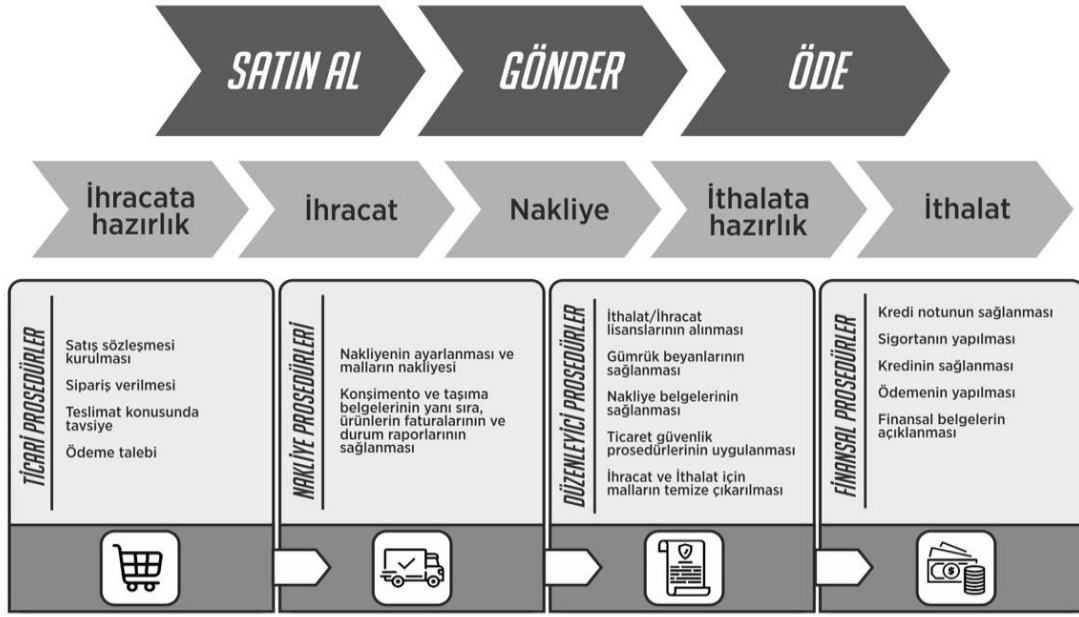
SATIN AL

GÖNDER

ÖDE

İhracata hazırlık

İhracat

Nakliye

İthalata hazırlık

İthalat

TİCARİ PROSEDÜRLER

Satış sözleşmesi kurulması

Sipariş verilmesi

Teslimat konusunda tavsiye

Ödeme talebi

NAKLİYE PROSEDÜRLERİ

Nakliyenin ayarlanması ve malların nakliyesi

Konşimento ve taşıma belgelerinin yanı sıra, ürünlerin faturalarının ve durum raporlarının sağlanması

DÜZENLEYİCİ PROSEDÜRLER

İthalat/İhracat lisanslarının alınması

Gümrük beyanlarının sağlanması

Nakliye belgelerinin sağlanması

Ticaret güvenlik prosedürlerinin uygulanması

İhracat ve İthalat için malların temize çıkarılması

FİNANSAL PROSEDÜRLER

Kredi notunun sağlanması

Sigortanın yapılması

Kredinin sağlanması

Ödemenin yapılması

Finansal belgelerin açıklanması